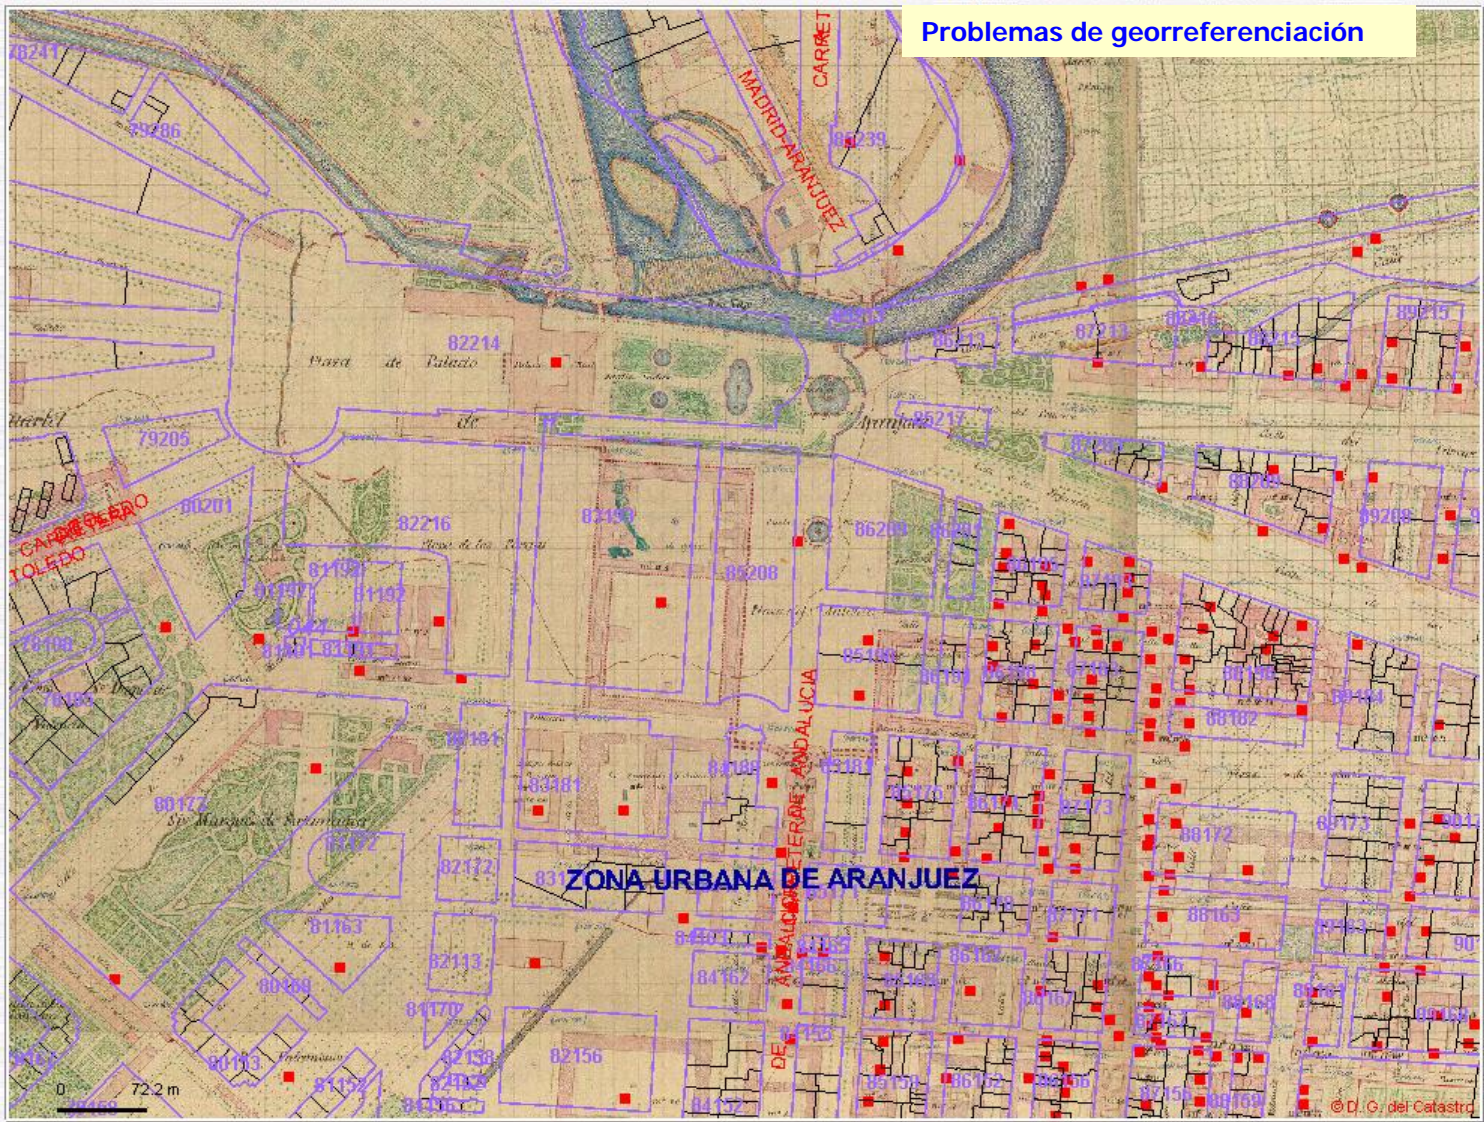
Problemas de georreferenciación

78241
79286
MADRID-ARANJUEZ
CARRET
86239
82214
Plaza de Palacio
82213
86213
87213
88216
89215
88215
79205
Aranjuez
85217
87207
88209
89208
CARRETERA DE TOLEDO
80201
82216
83193
86209
86207
81193
81192
85208
78198
81191
81194
81195
85196
86196
86198
87195
88196
89194
79195
88182
82181
84189
85181
ANDALUCIA
83181
86176
86174
87173
88172
89173
80172
81172
82172
ZONA URBANA DE ARANJUEZ
86168
87171
88163
81163
82113
84163
84165
84162
84166
86168
86162
88166
89168
89167
80169
81170
82158
82156
86167
87167
80153
81152
84152
84151
84156
85158
86152
86156
87158
88169
DE
0
72.2 m
© D. G. del Catastro